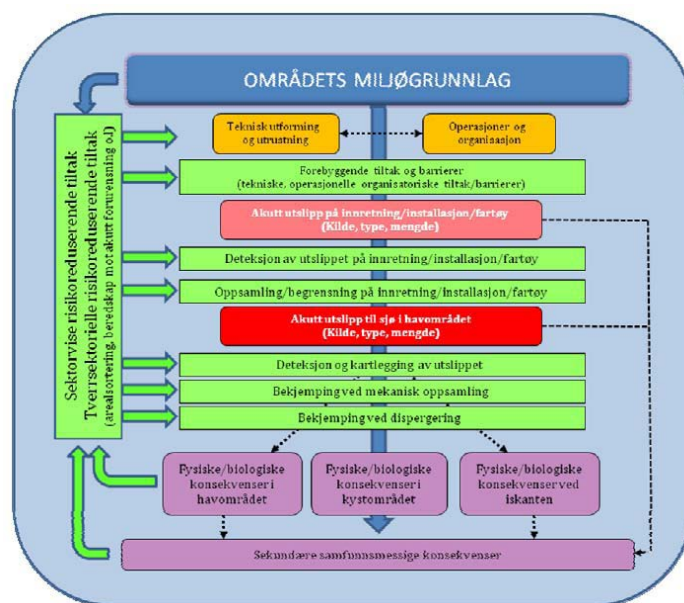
OMRÅDETS MILJØGRUNNLAG

Sektorvise risikoreduserende tiltak
Tverrsektorielle risikoreduserende tiltak
(arealsortering, beredskap mot akutt forurensning o.l)

Teknisk utforming og utrustning

Operasjoner og organisasjon

Forebyggende tiltak og barrierer
(tekniske, operasjonelle organisatoriske tiltak/barrierer)

Akutt utslipp på innretning/installasjon/fartøy
(Kilde, type, mengde)

Deteksjon av utslippet på innretning/installasjon/fartøy

Oppsamling/begrensning på innretning/installasjon/fartøy

Akutt utslipp til sjø i havområdet
(Kilde, type, mengde)

Deteksjon og kartlegging av utslippet

Bekjemping ved mekanisk oppsamling

Bekjemping ved dispergering

Fysiske/biologiske konsekvenser i havområdet

Fysiske/biologiske konsekvenser i kystområdet

Fysiske/biologiske konsekvenser ved iskanten

Sekundære samfunnsmessige konsekvenser